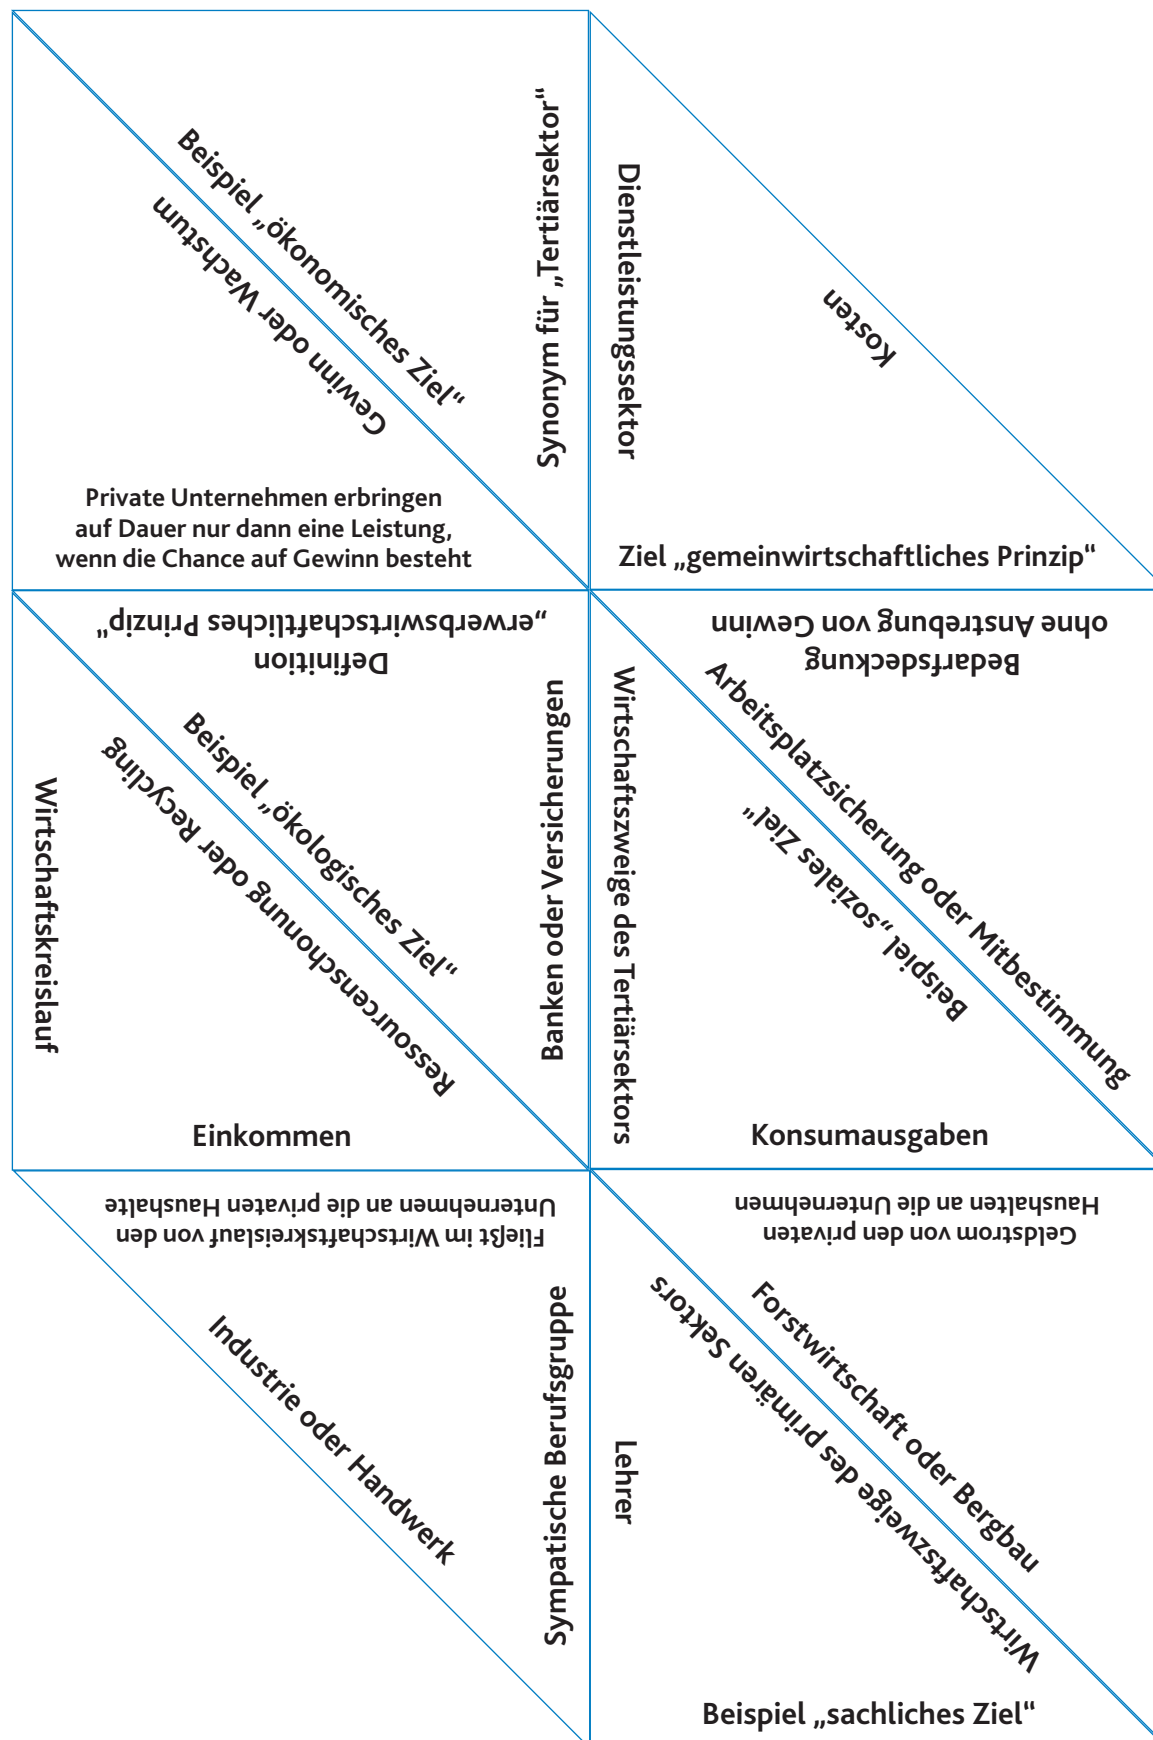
Beispiel „ökonomisches Ziel“

Gewinn oder Wachstum

Synonym für „Tertiärsektor“

Private Unternehmen erbringen auf Dauer nur dann eine Leistung, wenn die Chance auf Gewinn besteht

Dienstleistungssektor

Kosten

Ziel „gemeinwirtschaftliches Prinzip“

Definition „erwerbswirtschaftliches Prinzip“

Beispiel „ökologisches Ziel“

Ressourcenschonung oder Recycling

Wirtschaftskreislauf

Banken oder Versicherungen

Einkommen

Bedarfsdeckung ohne Anstrebung von Gewinn

Arbeitsplatzsicherung oder Mitbestimmung

Beispiel „soziales Ziel“

Wirtschaftszweige des Tertiärsektors

Konsumausgaben

Fließt im Wirtschaftskreislauf von den Unternehmen an die privaten Haushalte

Industrie oder Handwerk

Sympatische Berufsgruppe

Geldstrom von den privaten Haushalten an die Unternehmen

Forstwirtschaft oder Bergbau

Wirtschaftszweige des primären Sektors

Lehrer

Beispiel „sachliches Ziel“